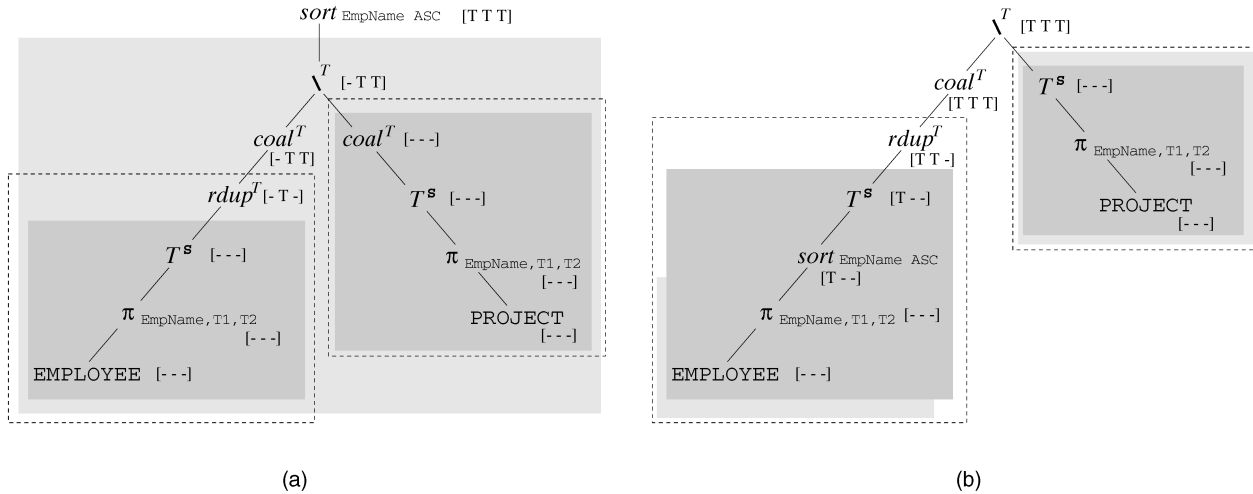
$sort$ EmpName ASC [T T T]

$\setminus^T$ [- T T]

$coal^T$ [- T T]

$rdup^T$ [- T -]

$T^s$ [- - -]

$\pi$ EmpName, T1, T2 [- - -]

EMPLOYEE [- - -]

$coal^T$ [- - -]

$T^s$ [- - -]

$\pi$ EmpName, T1, T2 [- - -]

PROJECT [- - -]

(a)

$\setminus^T$ [T T T]

$coal^T$ [T T T]

$rdup^T$ [T T -]

$T^s$ [T - -]

$sort$ EmpName ASC [T - -]

$\pi$ EmpName, T1, T2 [- - -]

EMPLOYEE [- - -]

$T^s$ [- - -]

$\pi$ EmpName, T1, T2 [- - -]

PROJECT [- - -]

(b)